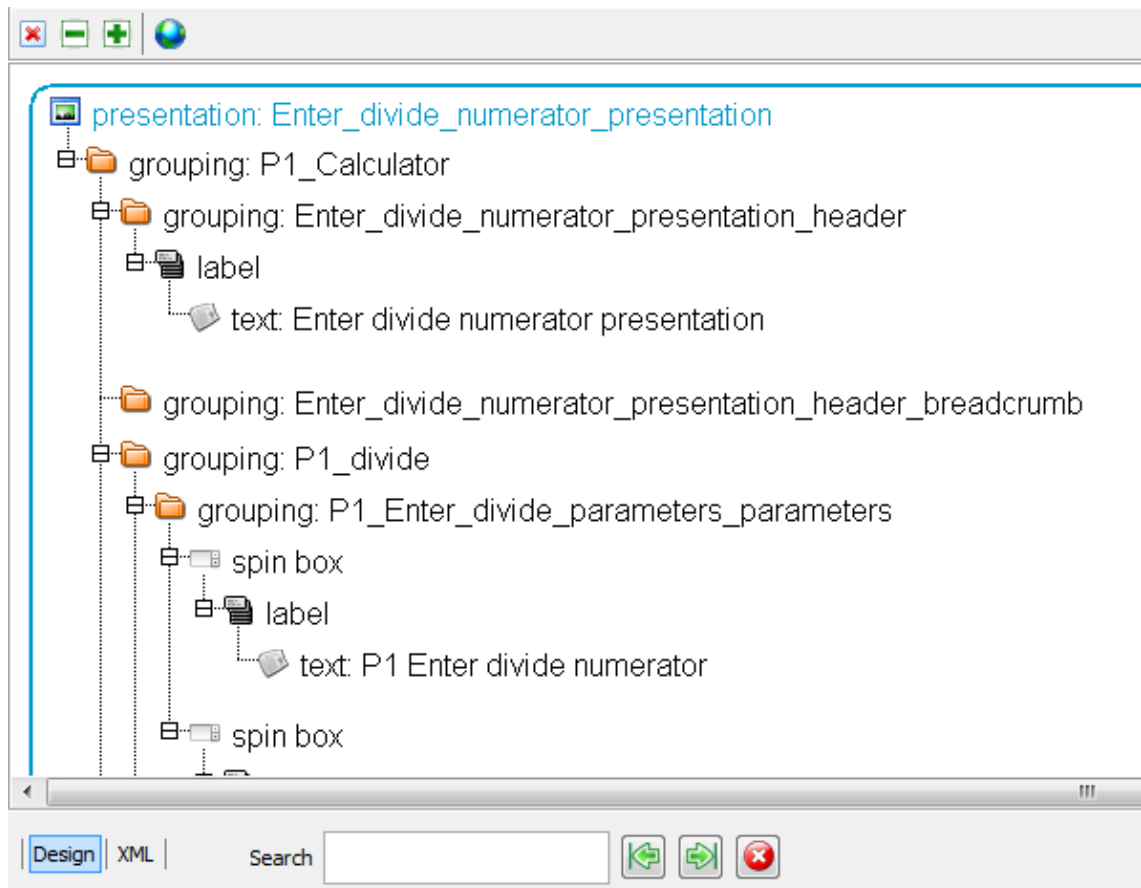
presentation: Enter_divide_numerator_presentation
grouping: P1_Calculator
grouping: Enter_divide_numerator_presentation_header
label
text: Enter divide numerator presentation
grouping: Enter_divide_numerator_presentation_header_breadcrumb
grouping: P1_divide
grouping: P1_Enter_divide_parameters_parameters
spin box
label
text: P1 Enter divide numerator
spin box

Design | XML | Search